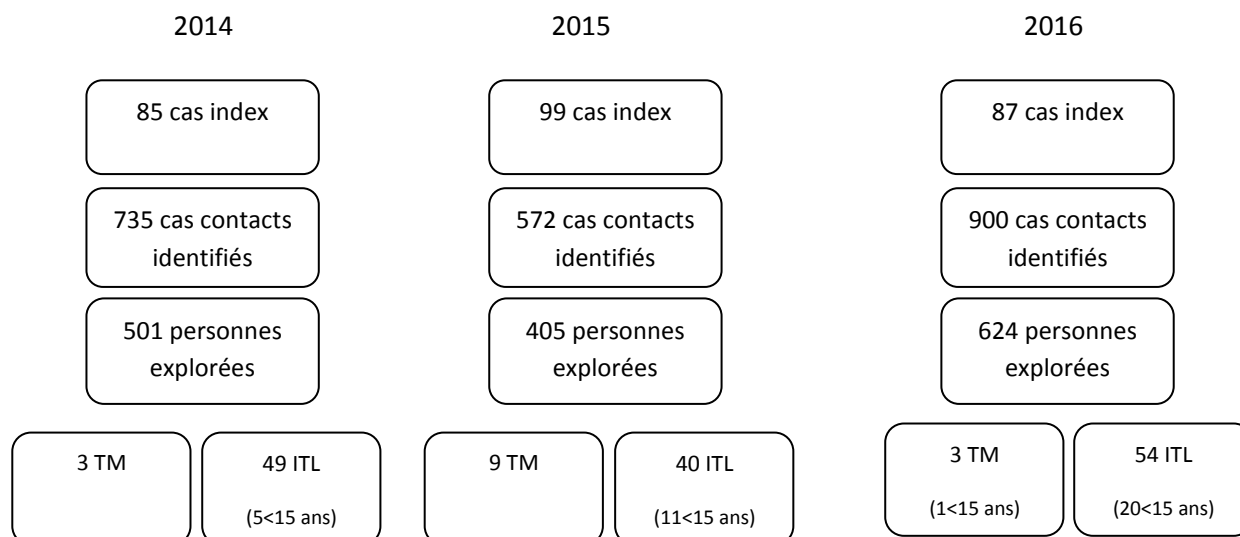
2014

85 cas index

735 cas contacts identifiés

501 personnes explorées

3 TM

49 ITL

(5<15 ans)

2015

99 cas index

572 cas contacts identifiés

405 personnes explorées

9 TM

40 ITL

(11<15 ans)

2016

87 cas index

900 cas contacts identifiés

624 personnes explorées

3 TM

(1<15 ans)

54 ITL

(20<15 ans)